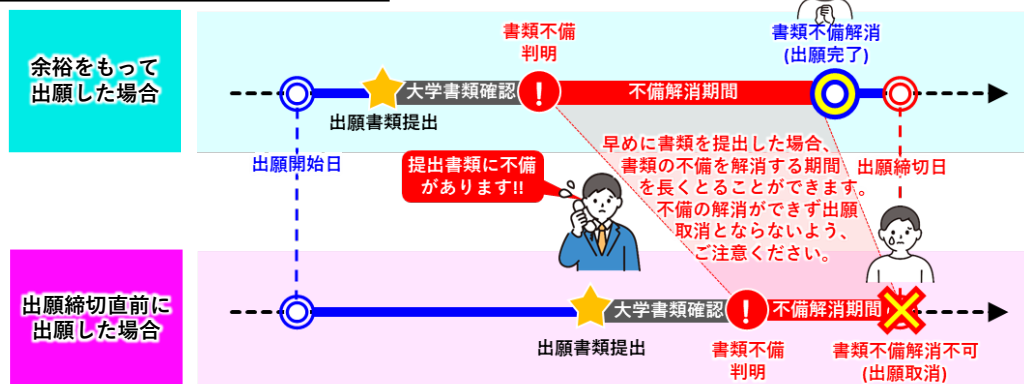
余裕をもって出願した場合

書類不備判明

書類不備解消(出願完了)

大学書類確認

不備解消期間

出願書類提出

出願開始日

出願締切日

提出書類に不備があります!!

早めに書類を提出した場合、書類の不備を解消する期間を長くとることができます。不備の解消ができず出願取消とならないよう、ご注意ください。

出願締切直前に出願した場合

大学書類確認

不備解消期間

出願書類提出

書類不備判明

書類不備解消不可(出願取消)